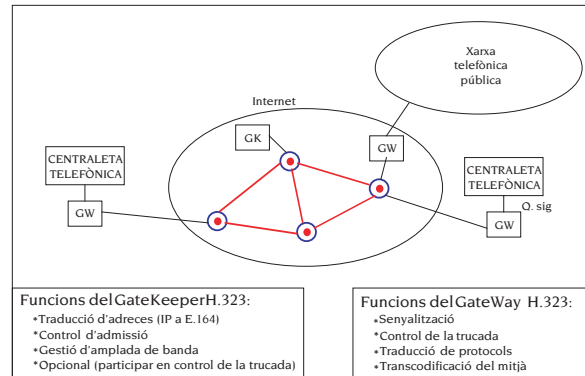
Xarxa telefònica pública

Internet

GK

GW

CENTRALETA TELEFÒNICA

GW

CENTRALETA TELEFÒNICA

Q. sig

GW

Funcions del GateKeeper H.323:
*Traducció d'adreces (IP a E.164)
*Control d'admissió
*Gestió d'amplada de banda
*Opcional (participar en control de la trucada)

Funcions del GateWay H.323:
*Senyalització
*Control de la trucada
*Traducció de protocols
*Transcodificació del mitjà